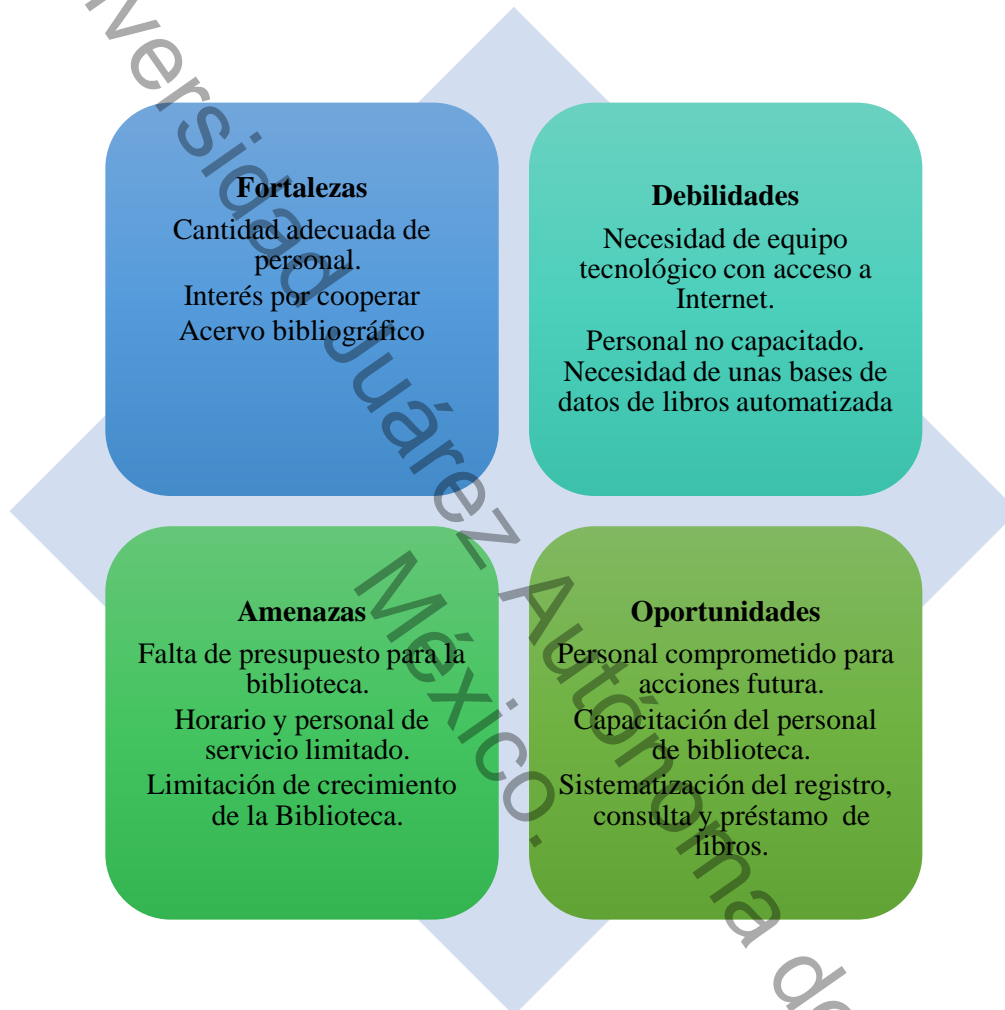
**Fortalezas**

Cantidad adecuada de personal.

Interés por cooperar

Acervo bibliográfico

**Debilidades**

Necesidad de equipo tecnológico con acceso a Internet.

Personal no capacitado.

Necesidad de unas bases de datos de libros automatizada

**Amenazas**

Falta de presupuesto para la biblioteca.

Horario y personal de servicio limitado.

Limitación de crecimiento de la Biblioteca.

**Oportunidades**

Personal comprometido para acciones futura.

Capacitación del personal de biblioteca.

Sistematización del registro, consulta y préstamo de libros.

versidad Juárez Autónoma de

México.